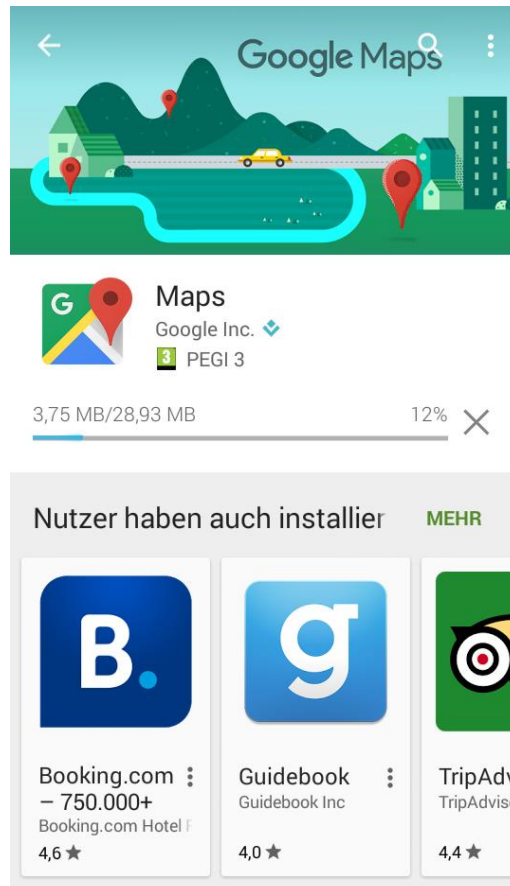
Google Maps

Maps
Google Inc.
3 PEGI 3

3,75 MB/28,93 MB
12%

Nutzer haben auch installier
MEHR

B.
Booking.com – 750.000+
Booking.com Hotel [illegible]
4,6 ★

Guidebook
Guidebook Inc
4,0 ★

TripAdv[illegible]
TripAdvis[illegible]
4,4 ★